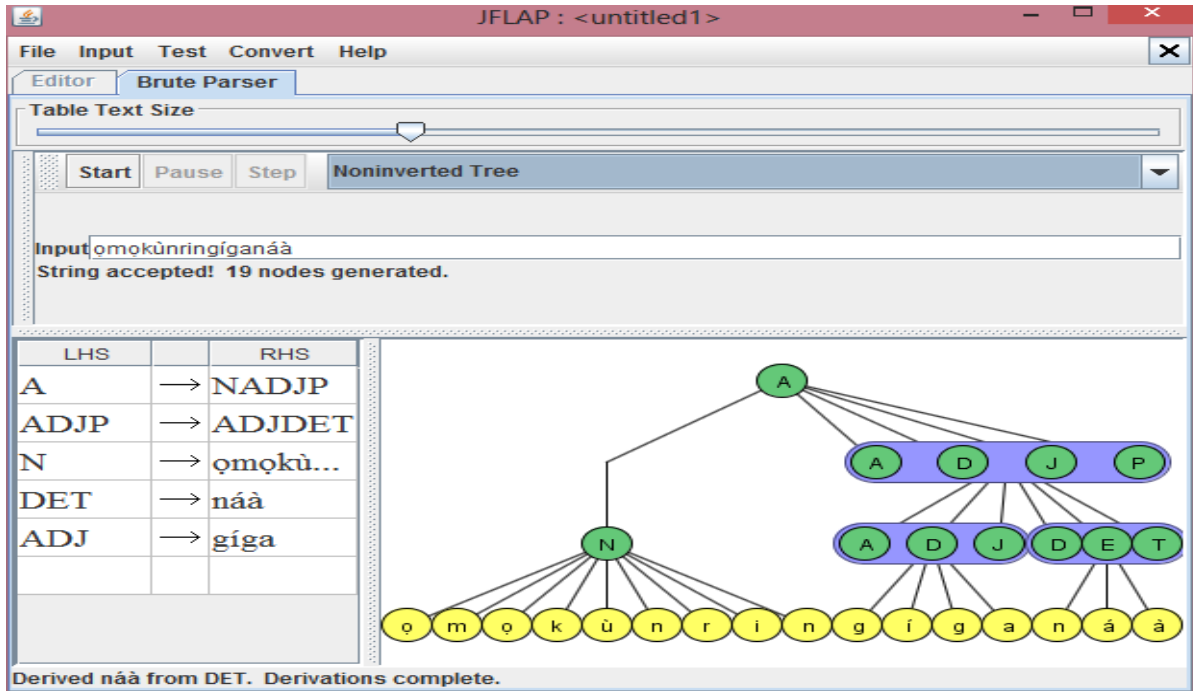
JFLAP : <untitled1>

File Input Test Convert Help

Editor Brute Parser

Table Text Size

Start Pause Step Noninverted Tree

Input ọmọkùnringíganáà
String accepted! 19 nodes generated.

| LHS | | RHS |
|---|---|---|
| A | $\longrightarrow$ | NADJP |
| ADJP | $\longrightarrow$ | ADJDET |
| N | $\longrightarrow$ | ọmọkù... |
| DET | $\longrightarrow$ | náà |
| ADJ | $\longrightarrow$ | gíga |

A
A D J P
N
A D J D E T
ọ m ọ k ù n r i n g í g a n á à

Derived náà from DET. Derivations complete.